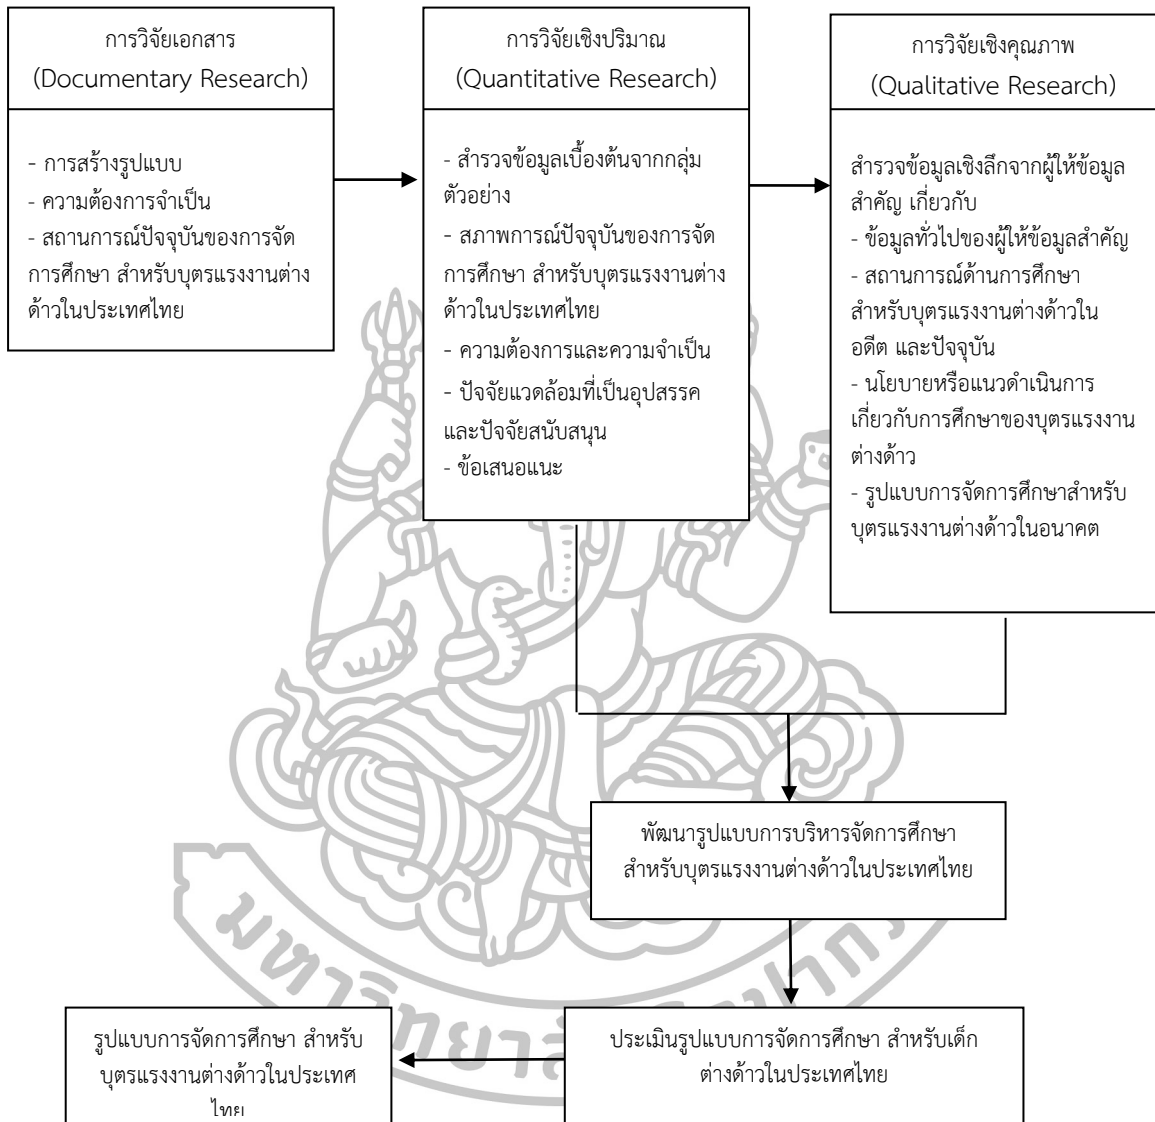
การวิจัยเอกสาร
(Documentary Research)

- การสร้างรูปแบบ
- ความต้องการจำเป็น
- สถานการณ์ปัจจุบันของการจัดการศึกษา สำหรับบุตรแรงงานต่างด้าวในประเทศไทย

การวิจัยเชิงปริมาณ
(Quantitative Research)

- สำรวจข้อมูลเบื้องต้นจากกลุ่มตัวอย่าง
- สภาพการณ์ปัจจุบันของการจัดการศึกษา สำหรับบุตรแรงงานต่างด้าวในประเทศไทย
- ความต้องการและความจำเป็น
- ปัจจัยแวดล้อมที่เป็นอุปสรรคและปัจจัยสนับสนุน
- ข้อเสนอแนะ

การวิจัยเชิงคุณภาพ
(Qualitative Research)

สำรวจข้อมูลเชิงลึกจากผู้ให้ข้อมูลสำคัญ เกี่ยวกับ
- ข้อมูลทั่วไปของผู้ให้ข้อมูลสำคัญ
- สถานการณ์ด้านการศึกษาสำหรับบุตรแรงงานต่างด้าวในอดีต และปัจจุบัน
- นโยบายหรือแนวดำเนินการเกี่ยวกับการศึกษาของบุตรแรงงานต่างด้าว
- รูปแบบการจัดการศึกษาสำหรับบุตรแรงงานต่างด้าวในอนาคต

พัฒนารูปแบบการบริหารจัดการศึกษา สำหรับบุตรแรงงานต่างด้าวในประเทศไทย

ประเมินรูปแบบการจัดการศึกษา สำหรับเด็กต่างด้าวในประเทศไทย

รูปแบบการจัดการศึกษา สำหรับบุตรแรงงานต่างด้าวในประเทศไทย

มหาวิทยาลัยศิลปากร